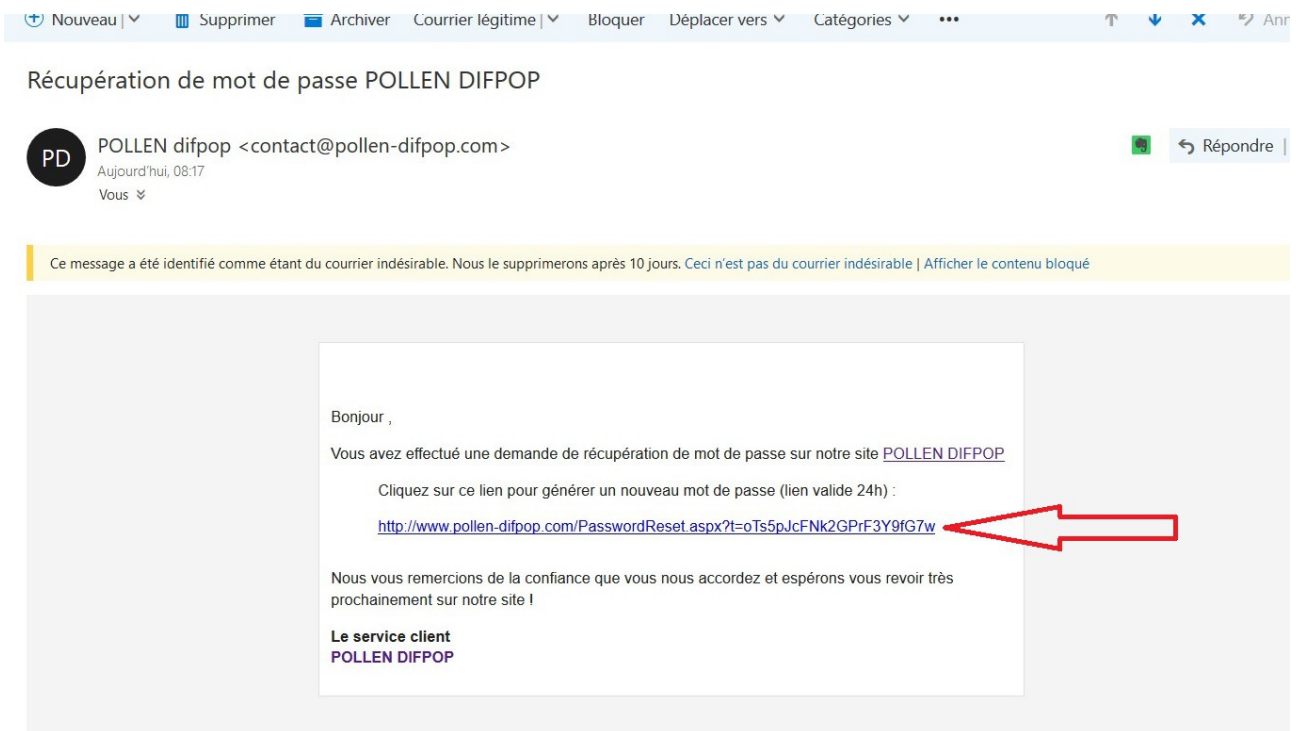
Nouveau | Supprimer Archiver Courrier légitime | Bloquer Déplacer vers Catégories ••• Ann

Récupération de mot de passe POLLEN DIFPOP

PD POLLEN difpop <contact@pollen-difpop.com>
Aujourd'hui, 08:17
Vous

Répondre |

Ce message a été identifié comme étant du courrier indésirable. Nous le supprimerons après 10 jours. Ceci n'est pas du courrier indésirable | Afficher le contenu bloqué

Bonjour ,

Vous avez effectué une demande de récupération de mot de passe sur notre site POLLEN DIFPOP

Cliquez sur ce lien pour générer un nouveau mot de passe (lien valide 24h) :

http://www.pollen-difpop.com/PasswordReset.aspx?t=oTs5pJcFNk2GPrF3Y9fG7w

Nous vous remercions de la confiance que vous nous accordez et espérons vous revoir très prochainement sur notre site !

Le service client
POLLEN DIFPOP